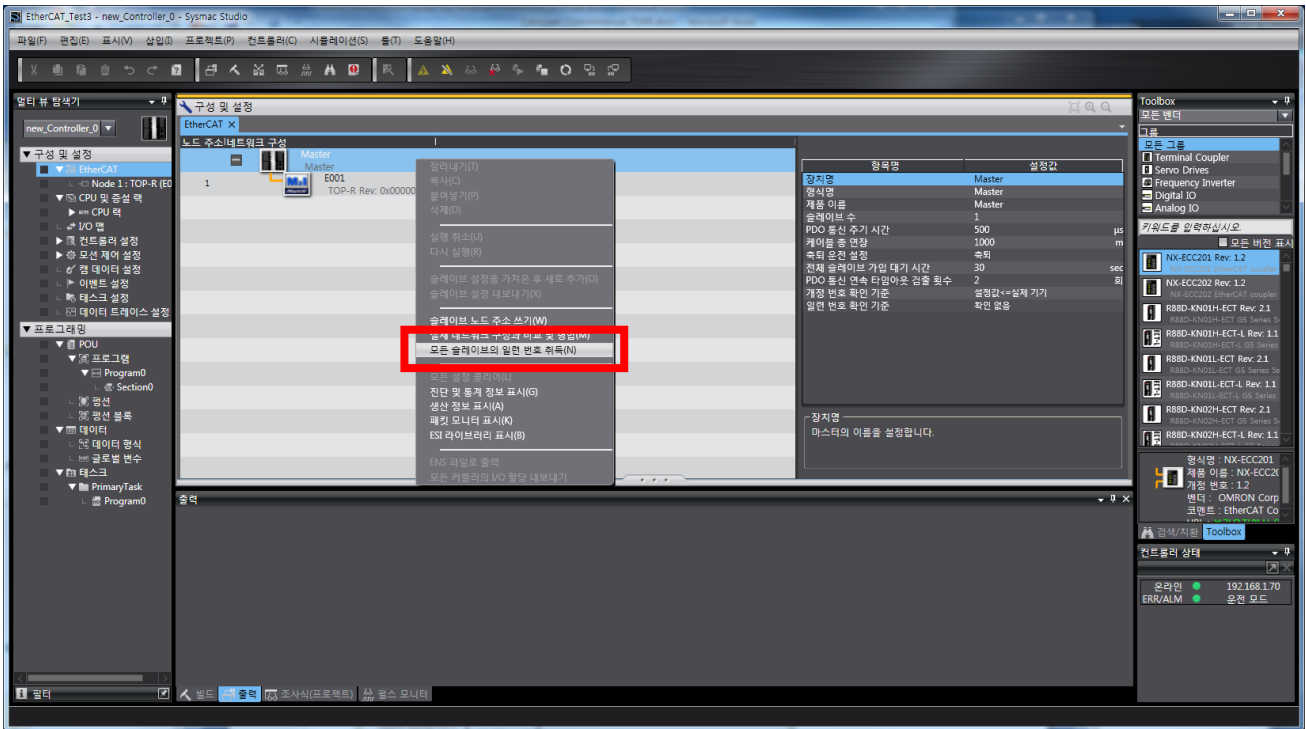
EtherCAT_Test3 - new_Controller_0 - Sysmac Studio

파일(F) 편집(E) 표시(V) 삽입(I) 프로젝트(P) 컨트롤러(C) 시뮬레이션(S) 툴(T) 도움말(H)

멀티 뷰 탐색기
new_Controller_0
▼ 구성 및 설정
▼ EtherCAT
Node 1 : TOP-R (E0
▼ CPU 및 증설 랙
▶ CPU 랙
I/O 맵
▶ 컨트롤러 설정
▶ 모션 제어 설정
캠 데이터 설정
▶ 이벤트 설정
▶ 태스크 설정
데이터 트레이스 설정
▼ 프로그래밍
▼ POU
▼ 프로그램
▼ Program0
Section0
펑션
펑션 블록
▼ 데이터
데이터 형식
글로벌 변수
▼ 태스크
▼ PrimaryTask
Program0
필터

구성 및 설정
EtherCAT
노드 주소 | 네트워크 구성
Master
Master
1
E001
TOP-R Rev: 0x00000

잘라내기(T)
복사(C)
붙여넣기(P)
삭제(D)
실행 취소(U)
다시 실행(R)
슬레이브 설정을 가져온 후 새로 추가(O)
슬레이브 설정 내보내기(X)
슬레이브 노드 주소 쓰기(W)
실제 네트워크 구성과 비교 및 병합(M)
모든 슬레이브의 일련 번호 취득(N)
모든 설정 클리어(L)
진단 및 통계 정보 표시(G)
생산 정보 표시(A)
패킷 모니터 표시(K)
ESI 라이브러리 표시(B)
ENS 파일로 출력
모든 커플러의 I/O 할당 내보내기

| 항목명 | 설정값 |
|---|---|
| 장치명 | Master |
| 형식명 | Master |
| 제품 이름 | Master |
| 슬레이브 수 | 1 |
| PDO 통신 주기 시간 | 500 µs |
| 케이블 총 연장 | 1000 m |
| 축퇴 운전 설정 | 축퇴 |
| 전체 슬레이브 가입 대기 시간 | 30 sec |
| PDO 통신 연속 타임아웃 검출 횟수 | 2 회 |
| 개정 번호 확인 기준 | 설정값<=실제 기기 |
| 일련 번호 확인 기준 | 확인 없음 |

장치명
마스터의 이름을 설정합니다.

출력
빌드 출력 조사식(프로젝트) 펄스 모니터

Toolbox
모든 벤더
그룹
모든 그룹
Terminal Coupler
Servo Drives
Frequency Inverter
Digital IO
Analog IO
키워드를 입력하십시오.
모든 버전 표시
NX-ECC201 Rev: 1.2
NX-ECC201 EtherCAT coupler
NX-ECC202 Rev: 1.2
NX-ECC202 EtherCAT coupler
R88D-KN01H-ECT Rev: 2.1
R88D-KN01H-ECT G5 Series
R88D-KN01H-ECT-L Rev: 1.1
R88D-KN01H-ECT-L G5 Series
R88D-KN01L-ECT Rev: 2.1
R88D-KN01L-ECT G5 Series
R88D-KN01L-ECT-L Rev: 1.1
R88D-KN01L-ECT-L G5 Series
R88D-KN02H-ECT Rev: 2.1
R88D-KN02H-ECT G5 Series
R88D-KN02H-ECT-L Rev: 1.1
형식명 : NX-ECC201
제품 이름 : NX-ECC20
개정 번호 : 1.2
벤더 : OMRON Corp
코멘트 : EtherCAT Co
검색/치환 Toolbox
컨트롤러 상태
온라인 192.168.1.70
ERR/ALM 운전 모드